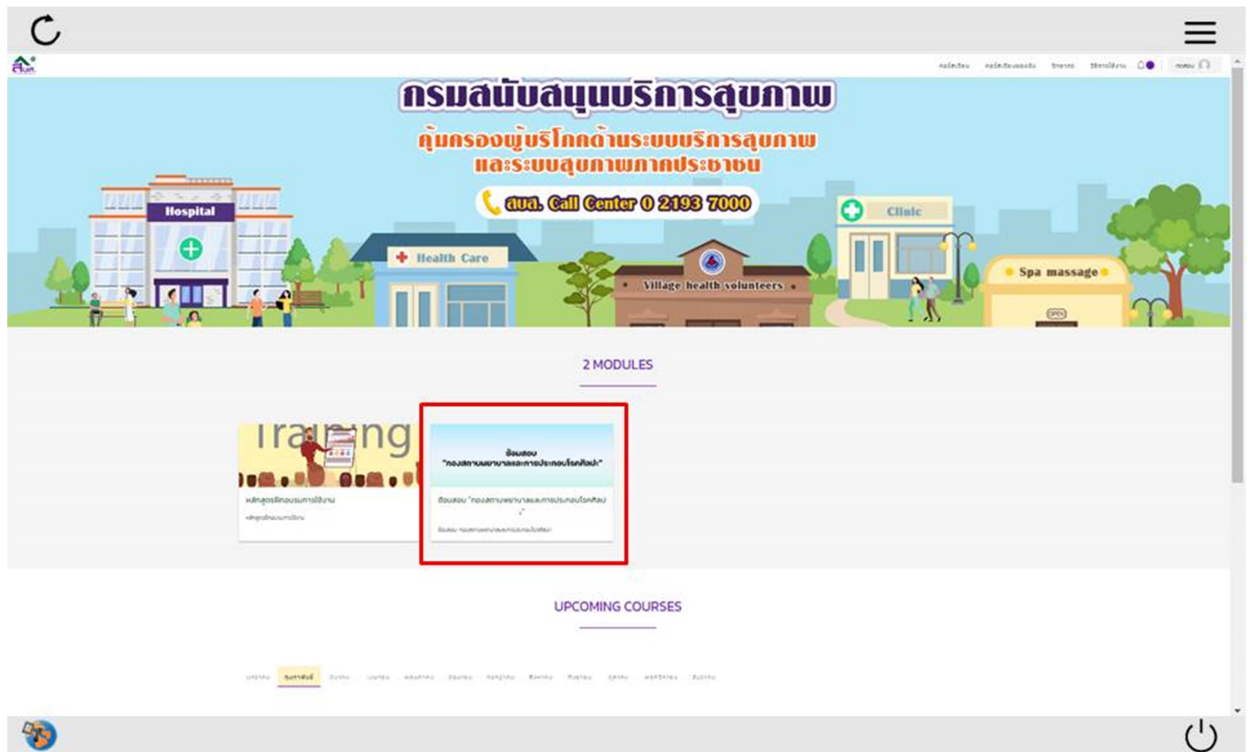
สบส.

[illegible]

กรมสนับสนุนบริการสุขภาพ

คุ้มครองผู้บริโภคด้านระบบบริการสุขภาพ และระบบสุขภาพภาคประชาชน

สบส. Call Center 0 2193 7000

Hospital

Health Care

Village health volunteers

Clinic

Spa massage

OPEN

2 MODULES

Training

หลักสูตรฝึกอบรมการใช้งาน

หลักสูตรฝึกอบรมการใช้งาน

ข้อสอบ "กองสถานพยาบาลและการประกอบโรคศิลปะ"

ข้อสอบ "กองสถานพยาบาลและการประกอบโรคศิลปะ"

ข้อสอบ กองสถานพยาบาลและการประกอบโรคศิลปะ

UPCOMING COURSES

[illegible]